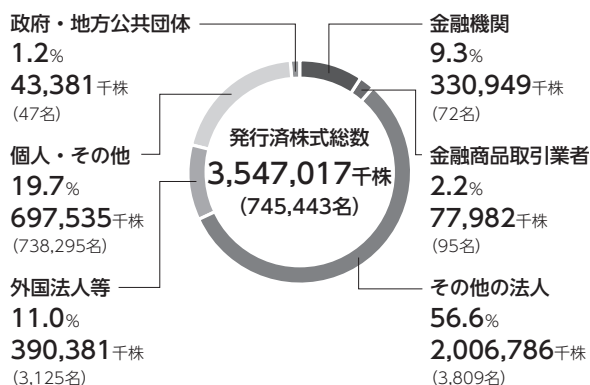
政府・地方公共団体
1.2%
43,381千株
(47名)

個人・その他
19.7%
697,535千株
(738,295名)

外国法人等
11.0%
390,381千株
(3,125名)

発行済株式総数
3,547,017千株
(745,443名)

金融機関
9.3%
330,949千株
(72名)

金融商品取引業者
2.2%
77,982千株
(95名)

その他の法人
56.6%
2,006,786千株
(3,809名)